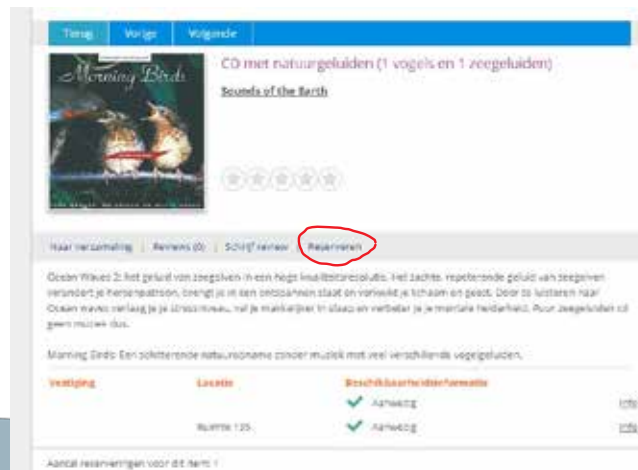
Terug | Vorige | Volgende

Morning Birds

CD met natuurgeluiden (1 vogels en 1 zeegeluiden)

Sounds of the Earth

Naar verzameling | Reviews (0) | Schrijf review | Reserveren

Ocean Waves 2: het geluid van zeegolven in een hoge kwaliteitsresolutie. Het zachte, repeterende geluid van zeegolven verandert je hersenpatroon, brengt je in een ontspannen staat en verkwikt je lichaam en geest. Door te luisteren naar Ocean Waves verlaag je je stressniveau, val je makkelijker in slaap en verbeter je je mentale helderheid. Puur zeegeluiden dit geen muziek dus.

Morning Birds: Een schitterende natuuropname zonder muziek met veel verschillende vogelgeluiden.

| Vestiging | Locatie | Beschikbaarheidsinformatie | |
|---|---|---|---|
| | | Aanwezig | Info |
| | Ruimte 135 | Aanwezig | Info |

Aantal reserveringen voor dit item: 1